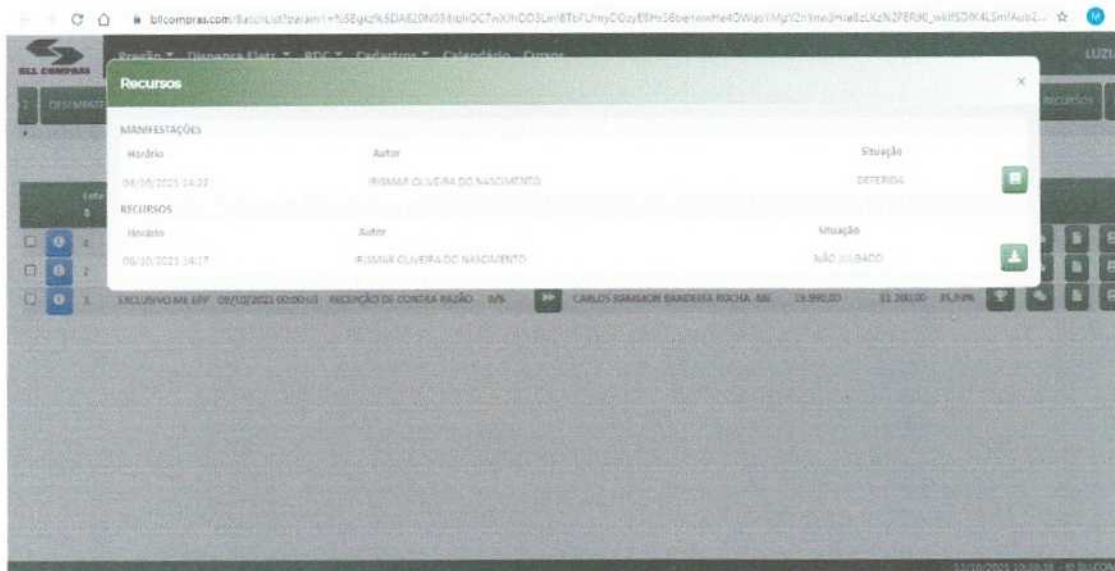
bllcompras.com/BatchList?param1=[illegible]

BLL COMPRAS

Pregão ▾ Dispensa Eletr ▾ RDC ▾ Cadastros ▾ Calendário Cursos

LUZI

DESEMPATE

RECURSOS

Recursos

×

MANIFESTAÇÕES

| Horário | Autor | Situação |
|---|---|---|
| 08/10/2021 14:22 | IRISMAR OLIVEIRA DO NASCIMENTO | DEFERIDA |

RECURSOS

| Horário | Autor | Situação |
|---|---|---|
| 08/10/2021 14:17 | IRISMAR OLIVEIRA DO NASCIMENTO | NÃO JULGADO |

Lote

1

2

3 EXCLUSIVO ME EPP 08/10/2021 00:00:03 RECEPÇÃO DE CONTRA RAZÃO 0/6 CARLOS EMANUEL BANDEIRA ROCHA 88 19.990,00 12.200,00 35,34%

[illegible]